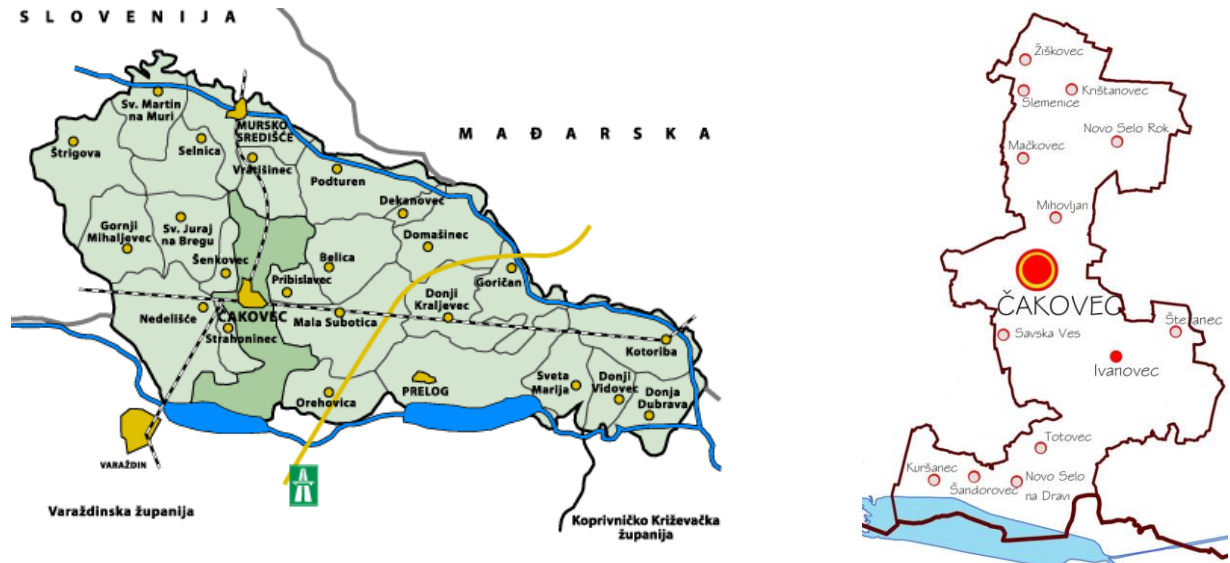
SLOVENIJA

MAĐARSKA

Sv. Martin na Muri
MURSKO SREDIŠĆE
Štrigova
Selnica
Vratišinec
Podturen
Dekanovec
Gornji Mihaljevec
Sv. Juraj na Bregu
Domašinec
Šenkovec
Belica
Pribislavec
Goričan
Donji Kraljevec
Nedelišće
ČAKOVEC
Mala Subotica
Strahoninec
Kotoriba
Sveta Marija
Donji Vidovec
Donja Dubrava
PRELOG
Orehovica
VARAŽDIN

Varaždinska županija

Koprivničko Križevačka županija

Žiškovec
Križtanovec
Slemenice
Novo Selo Rok
Mačkovec
Mihovljan
ČAKOVEC
Štefanec
Savska Ves
Ivanovec
Totovec
Kuršanec
Šandorovec
Novo Selo na Dravi